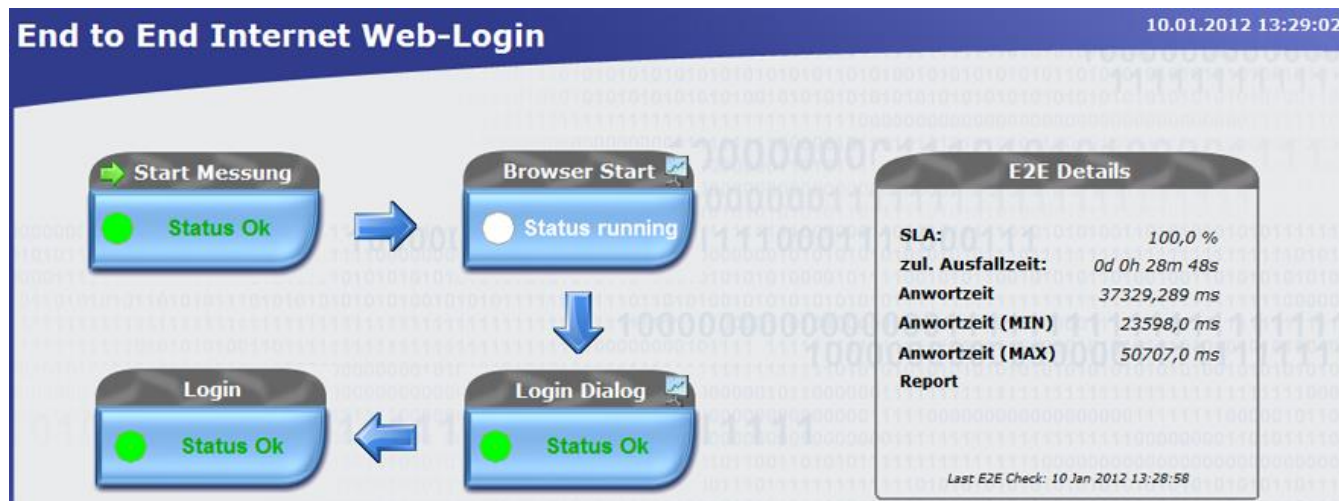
End to End Internet Web-Login

10.01.2012 13:29:02

Start Messung

Status Ok

Browser Start

Status running

E2E Details

| | |
|---|---|
| SLA: | 100,0 % |
| zul. Ausfallzeit: | 0d 0h 28m 48s |
| Anwortzeit | 37329,289 ms |
| Anwortzeit (MIN) | 23598,0 ms |
| Anwortzeit (MAX) | 50707,0 ms |
| Report | |

Last E2E Check: 10 Jan 2012 13:28:58

Login

Status Ok

Login Dialog

Status Ok